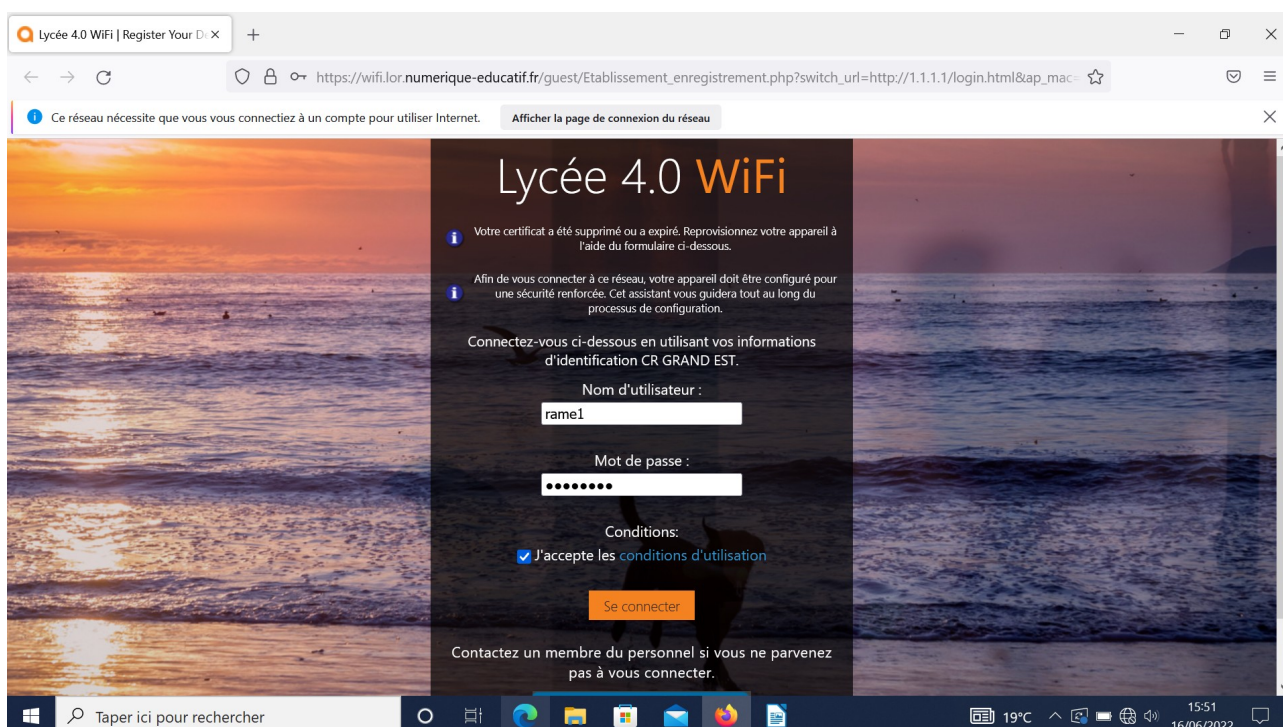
Lycée 4.0 WiFi | Register Your D

https://wifi.lor.numerique-educatif.fr/guest/Etablissement_enregistrement.php?switch_url=http://1.1.1.1/login.html&ap_mac

Ce réseau nécessite que vous vous connectiez à un compte pour utiliser Internet.

Afficher la page de connexion du réseau

Lycée 4.0 WiFi

Votre certificat a été supprimé ou a expiré. Reprovisionnez votre appareil à l'aide du formulaire ci-dessous.

Afin de vous connecter à ce réseau, votre appareil doit être configuré pour une sécurité renforcée. Cet assistant vous guidera tout au long du processus de configuration.

Connectez-vous ci-dessous en utilisant vos informations d'identification CR GRAND EST.

Nom d'utilisateur :

rame1

Mot de passe :

••••••••

Conditions:

J'accepte les conditions d'utilisation

Se connecter

Contactez un membre du personnel si vous ne parvenez pas à vous connecter.

Taper ici pour rechercher

19°C

15:51

16/06/2022